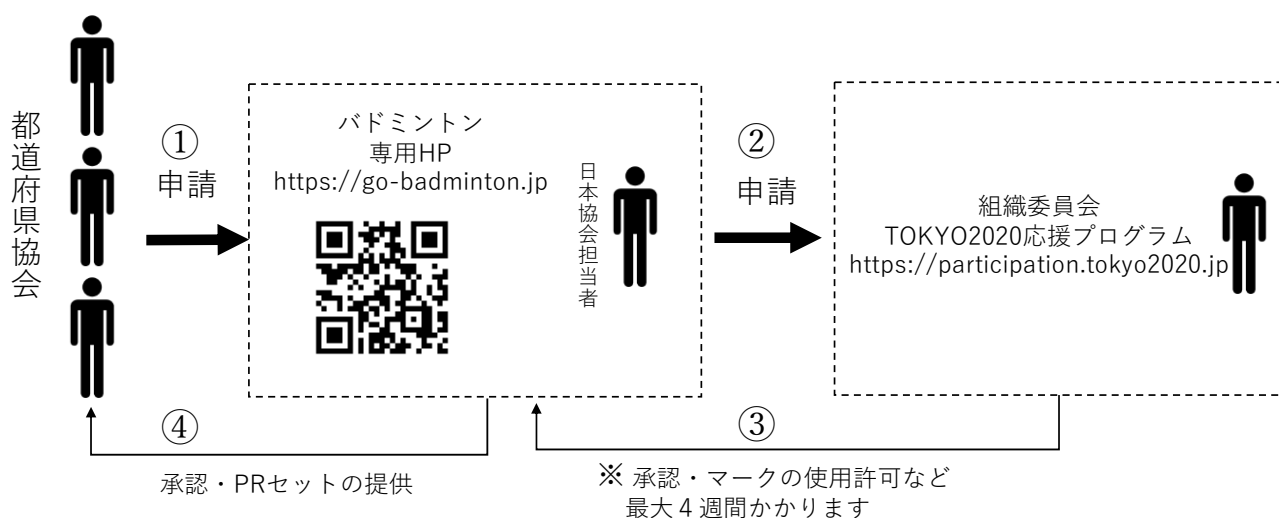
都道府県協会

①
申請

バドミントン
専用HP
https://go-badminton.jp

日本協会担当者

②
申請

組織委員会
TOKYO2020応援プログラム
https://participation.tokyo2020.jp

④

③

承認・PRセットの提供

※ 承認・マークの使用許可など
最大４週間かかります